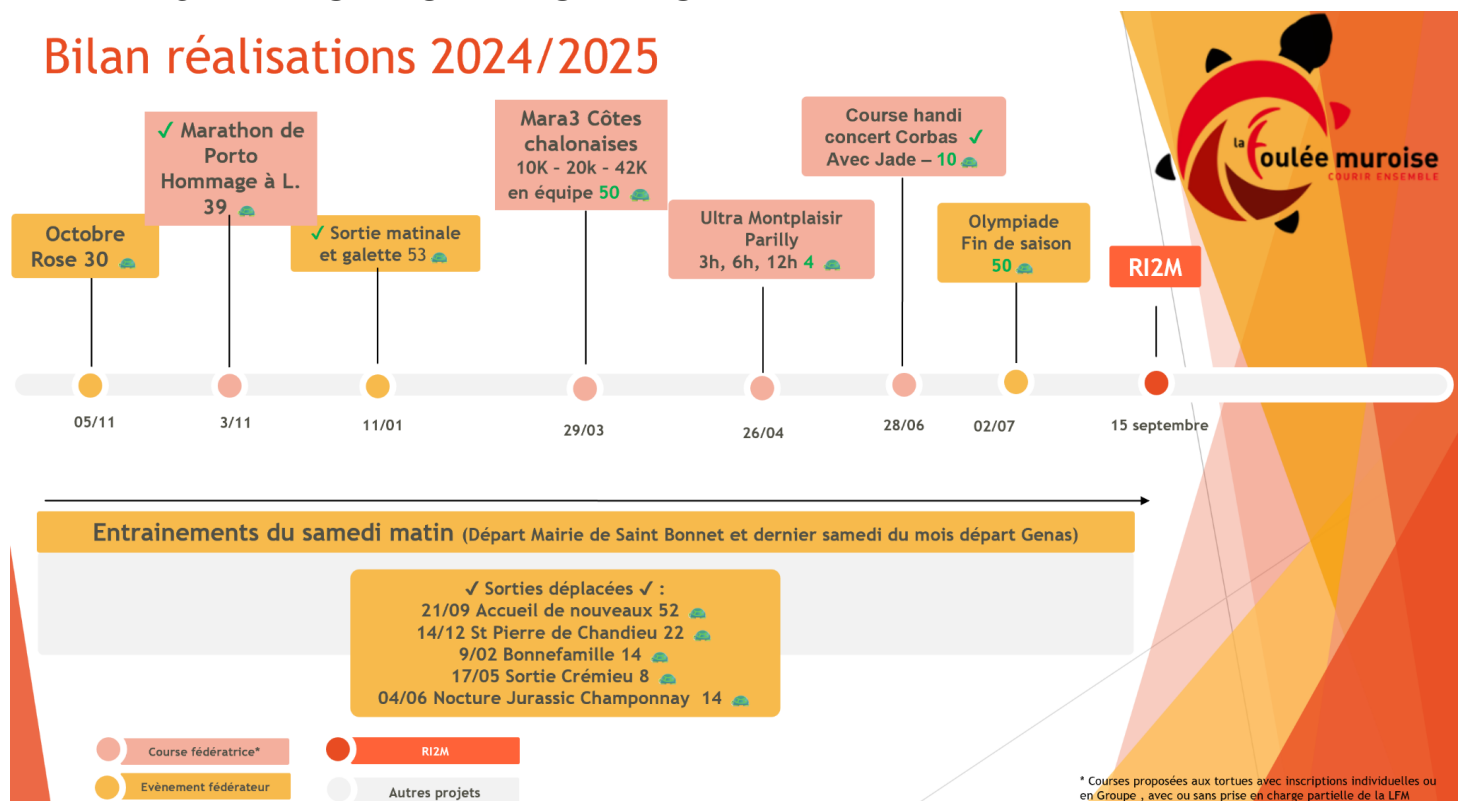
Bilan réalisations 2024/2025

Octobre Rose 30

✓ Marathon de Porto Hommage à L. 39

✓ Sortie matinale et galette 53

Mara3 Côtes chalonaises 10K - 20k - 42K en équipe 50

Ultra Montplaisir Parilly 3h, 6h, 12h 4

Course handi concert Corbas ✓ Avec Jade – 10

Olympiade Fin de saison 50

RI2M

la foulée muroise
COURIR ENSEMBLE

05/11
3/11
11/01
29/03
26/04
28/06
02/07
15 septembre

Entrainements du samedi matin (Départ Mairie de Saint Bonnet et dernier samedi du mois départ Genas)

✓ Sorties déplacées ✓ :
21/09 Accueil de nouveaux 52
14/12 St Pierre de Chandieu 22
9/02 Bonnefamille 14
17/05 Sortie Crémieu 8
04/06 Nocture Jurassic Championnay 14

Course fédératrice*
RI2M
Evènement fédérateur
Autres projets

* Courses proposées aux tortues avec inscriptions individuelles ou en Groupe , avec ou sans prise en charge partielle de la LFM